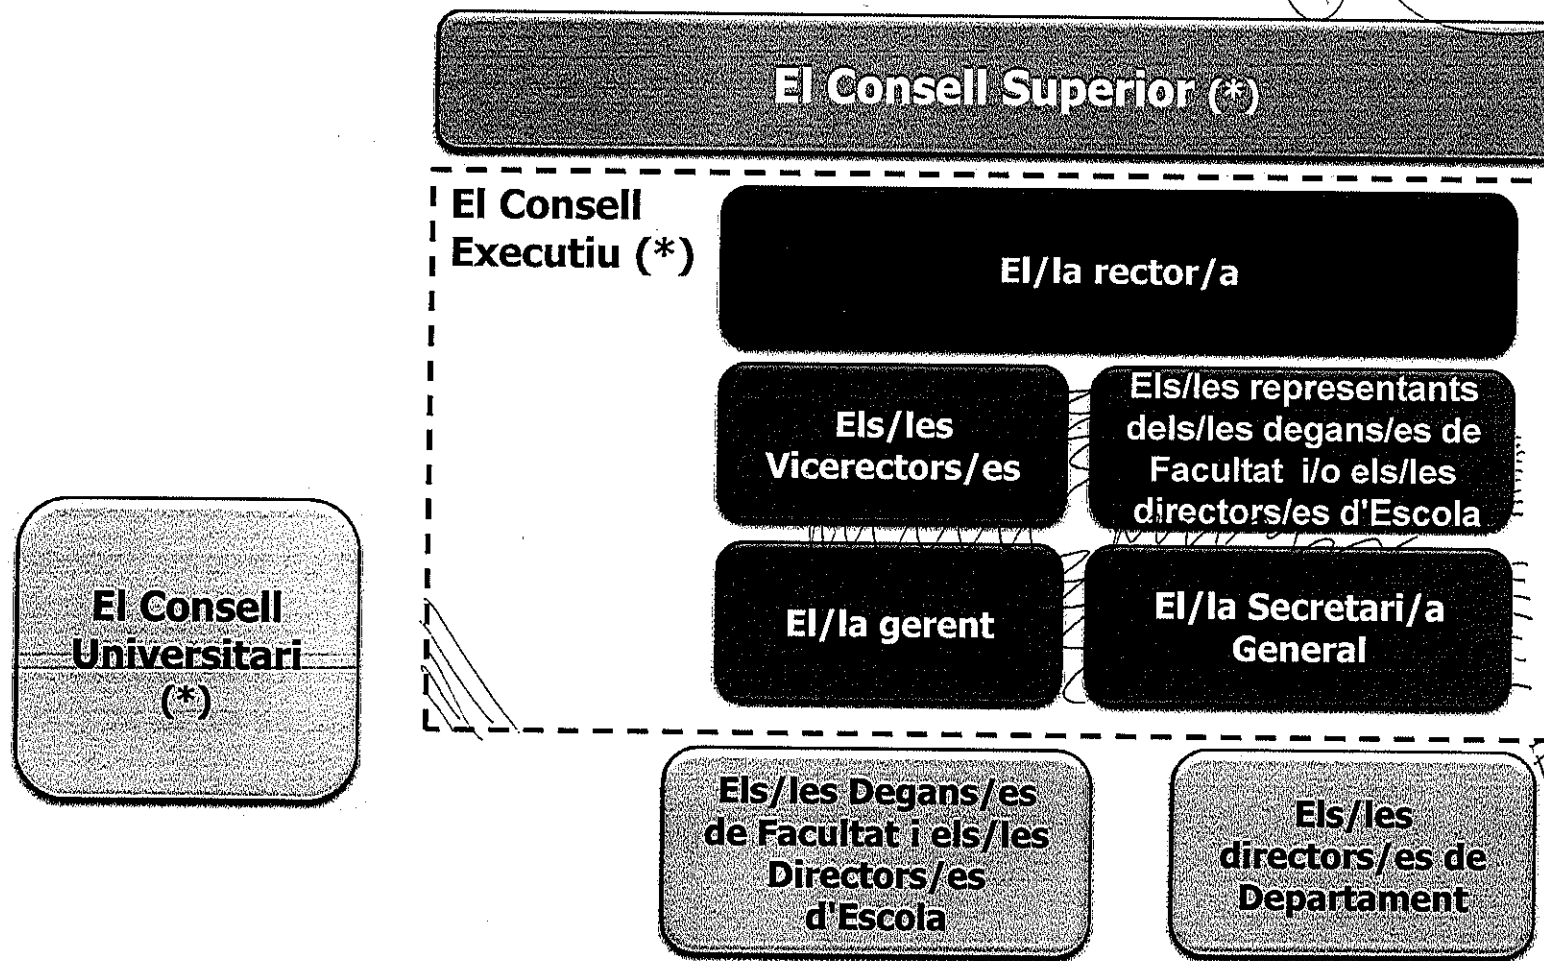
El Consell Superior (*)

El Consell Executiu (*)

El/la rector/a

Els/les Vicerectors/es

Els/les representants dels/les degans/es de Facultat i/o els/les directors/es d'Escola

El/la gerent

El/la Secretari/a General

El Consell Universitari (*)

Els/les Degans/es de Facultat i els/les Directors/es d'Escola

Els/les directors/es de Departament